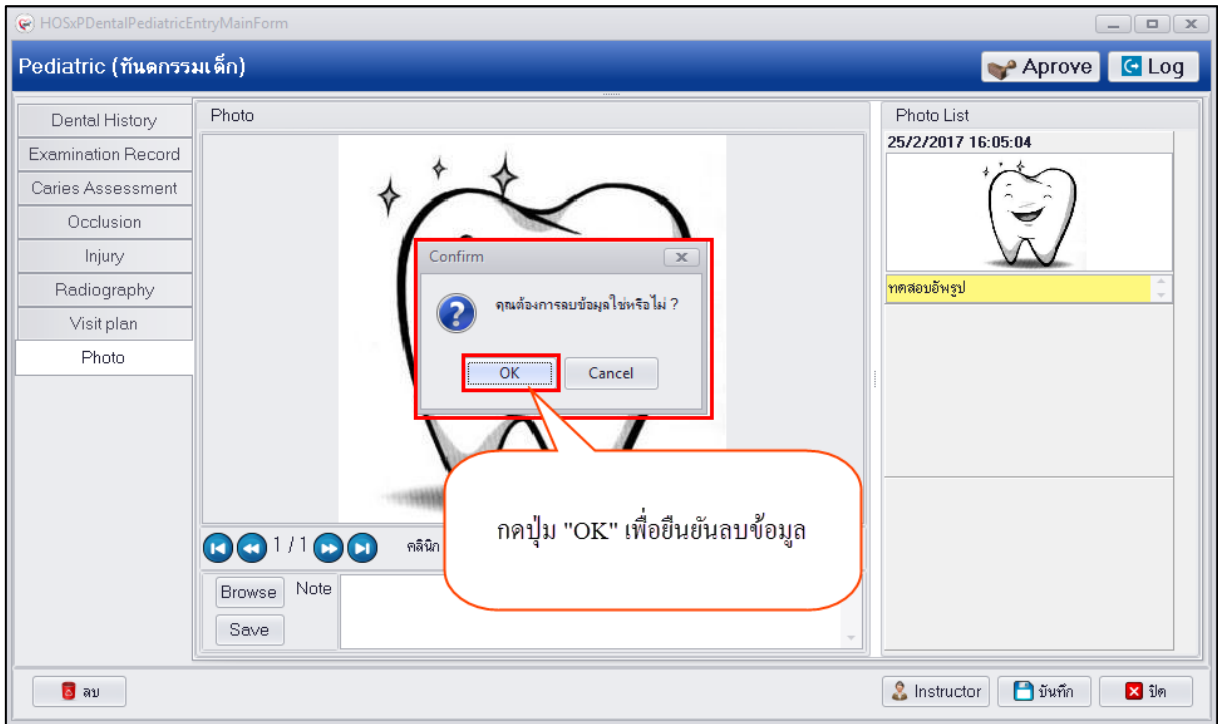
HOSxPDentalPediatricEntryMainForm

Pediatric (ทันตกรรมเด็ก)

Aprove

Log

Dental History
Examination Record
Caries Assessment
Occlusion
Injury
Radiography
Visit plan
Photo

Photo

Confirm

คุณต้องการลบข้อมูลใช่หรือไม่ ?

OK

Cancel

กดปุ่ม "OK" เพื่อยืนยันลบข้อมูล

1 / 1

คลินิก

Browse

Save

Note

Photo List

25/2/2017 16:05:04

ทดสอบอัพรูป

ลบ

Instructor

บันทึก

ปิด